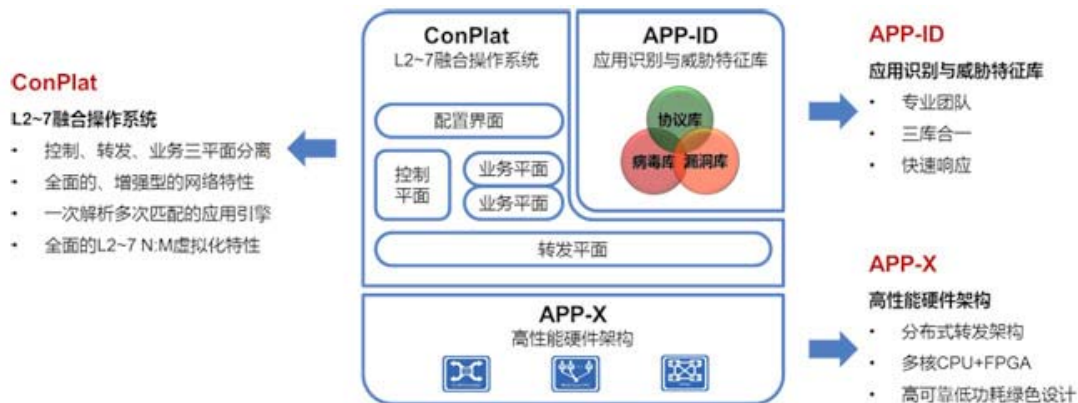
ConPlat
L2~7融合操作系统
• 控制、转发、业务三平面分离
• 全面的、增强型的网络特性
• 一次解析多次匹配的应用引擎
• 全面的L2~7 N:M虚拟化特性

ConPlat
L2~7融合操作系统
配置界面
控制平面
业务平面
业务平面
转发平面

APP-ID
应用识别与威胁特征库
协议库
病毒库
漏洞库

APP-X
高性能硬件架构

APP-ID
应用识别与威胁特征库
• 专业团队
• 三库合一
• 快速响应

APP-X
高性能硬件架构
• 分布式转发架构
• 多核CPU+FPGA
• 高可靠低功耗绿色设计